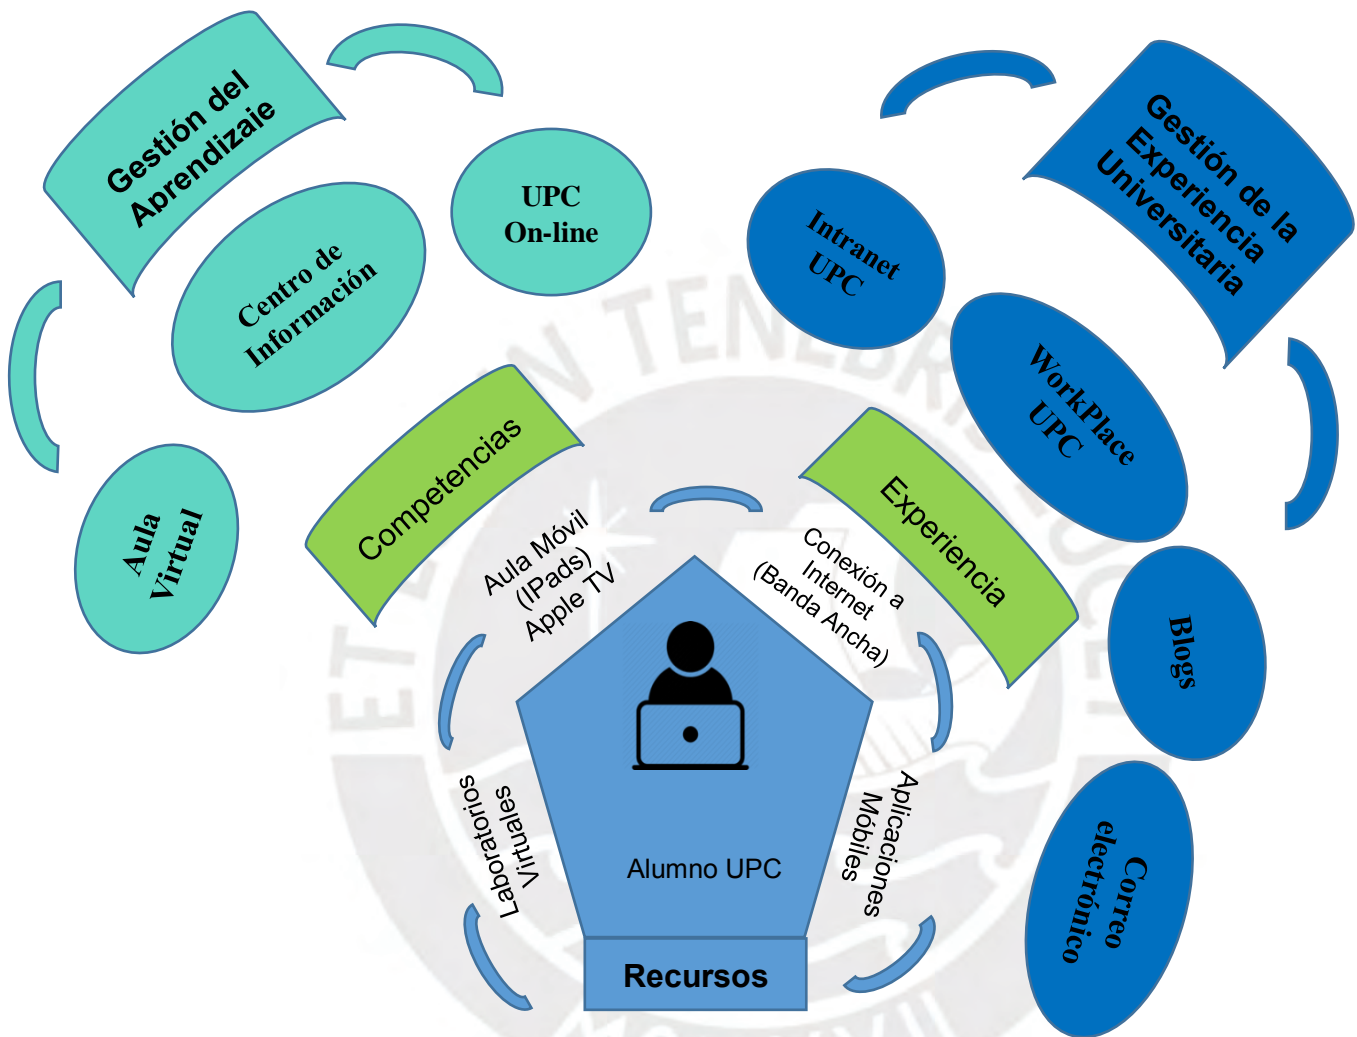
Gestión del Aprendizaje

UPC On-line

Centro de Información

Aula Virtual

Gestión de la Experiencia Universitaria

Intranet UPC

WorkPlace UPC

Blogs

Correo electrónico

Competencias

Experiencia

Aula Móvil (IPads) Apple TV

Conexión a Internet (Banda Ancha)

Laboratorios Virtuales

Aplicaciones Móbiles

Alumno UPC

Recursos